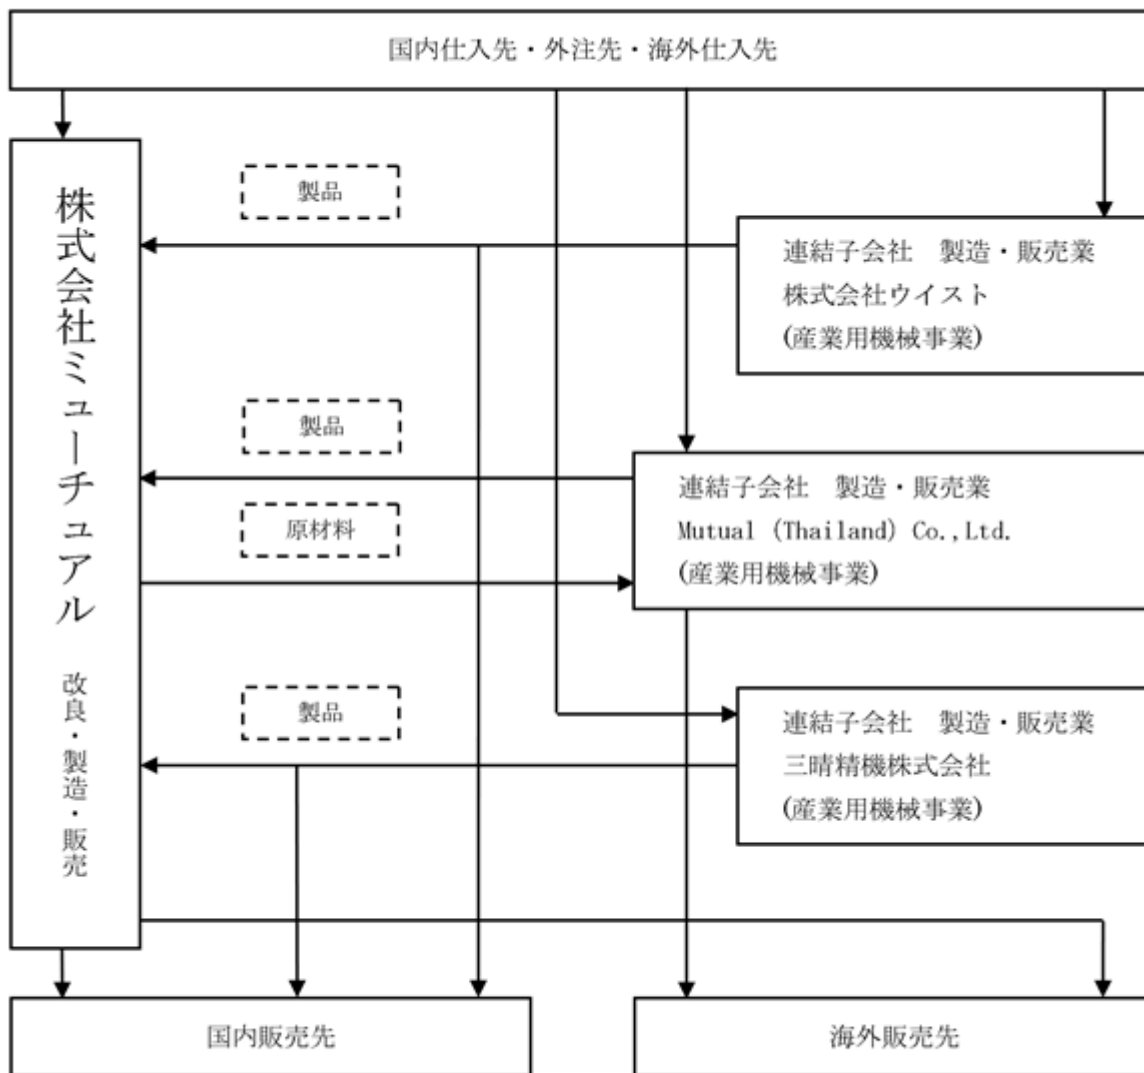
国内仕入先・外注先・海外仕入先

株式会社ミューチュアル

改良・製造・販売

製品

連結子会社　製造・販売業
株式会社ウイスト
(産業用機械事業)

製品

原材料

連結子会社　製造・販売業
Mutual (Thailand) Co.,Ltd.
(産業用機械事業)

製品

連結子会社　製造・販売業
三晴精機株式会社
(産業用機械事業)

国内販売先

海外販売先